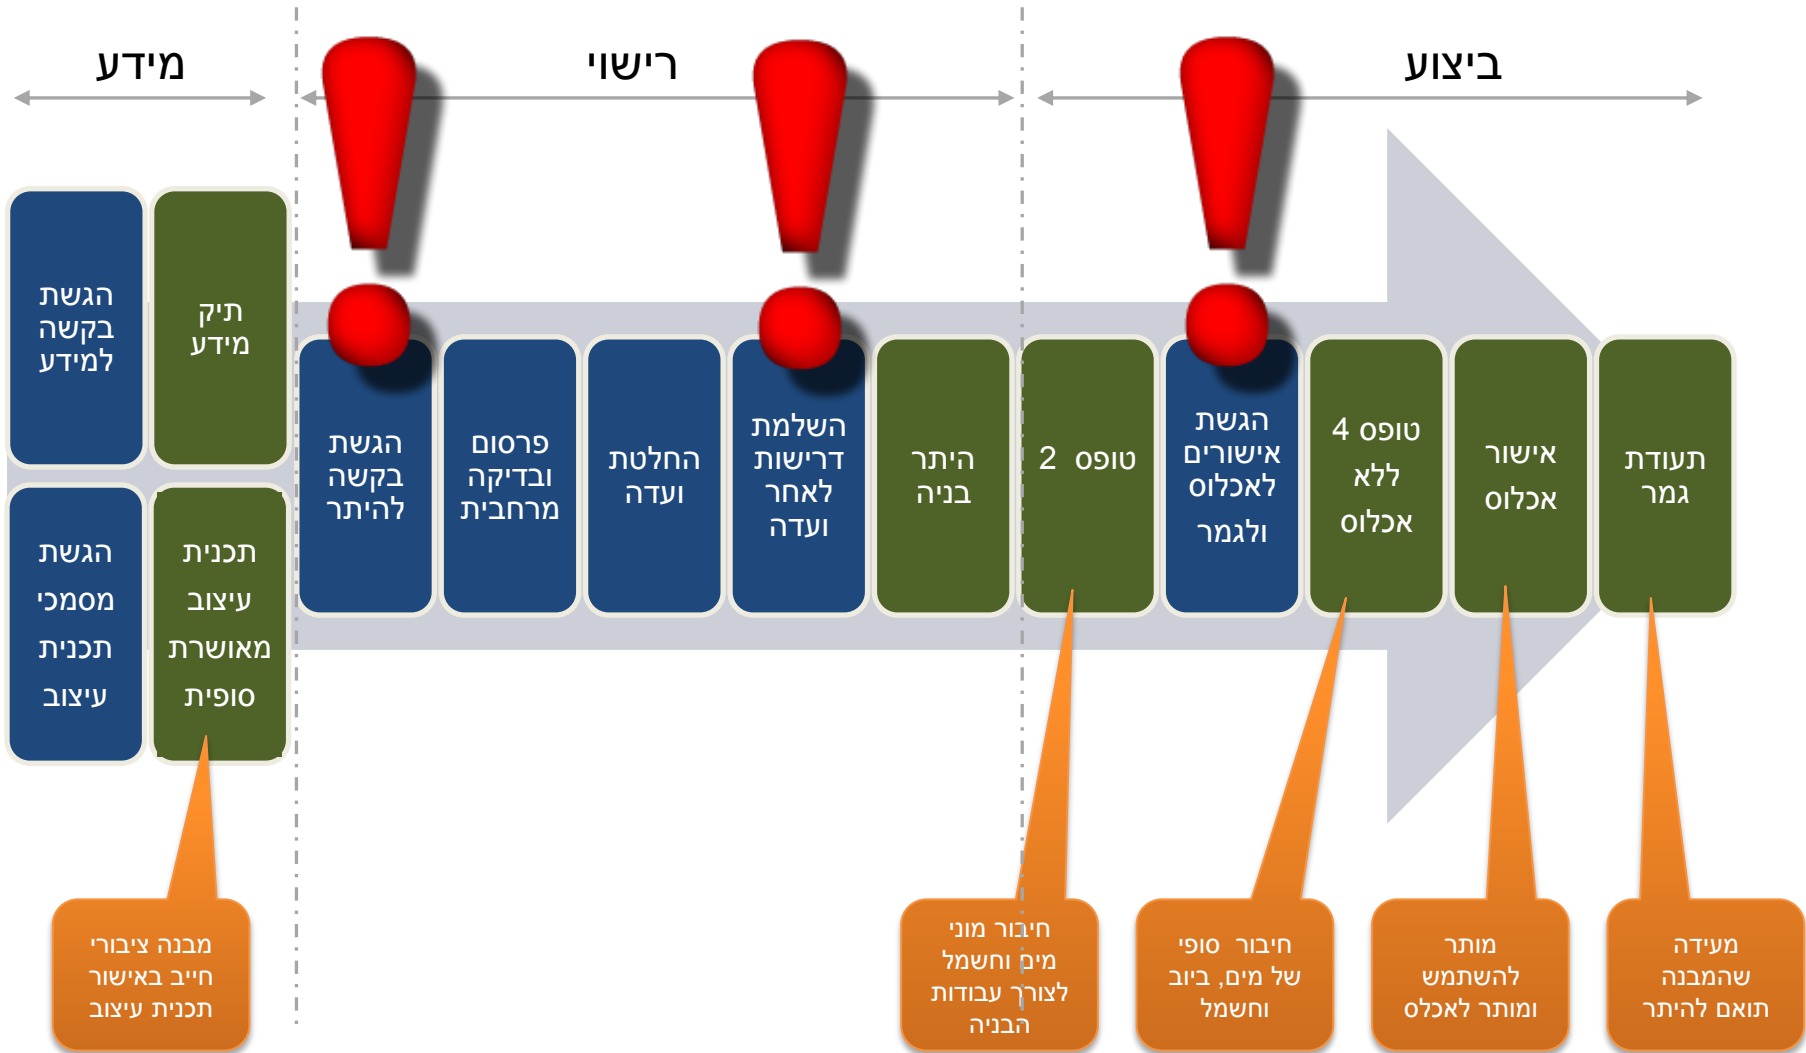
מידע

רישוי

ביצוע

הגשת בקשה למידע

תיק מידע

הגשת מסמכי תכנית עיצוב

תכנית עיצוב מאושרת סופית

הגשת בקשה להיתר

פרסום ובדיקה מרחבית

החלטת ועדה

השלמת דרישות לאחר ועדה

היתר בניה

טופס 2

הגשת אישורים לאכלוס ולגמר

טופס 4 ללא אכלוס

אישור אכלוס

תעודת גמר

מבנה ציבורי חייב באישור תכנית עיצוב

חיבור מוני מים וחשמל לצורך עבודות הבניה

חיבור סופי של מים, ביוב וחשמל

מותר להשתמש ומותר לאכלס

מעידה שהמבנה תואם להיתר